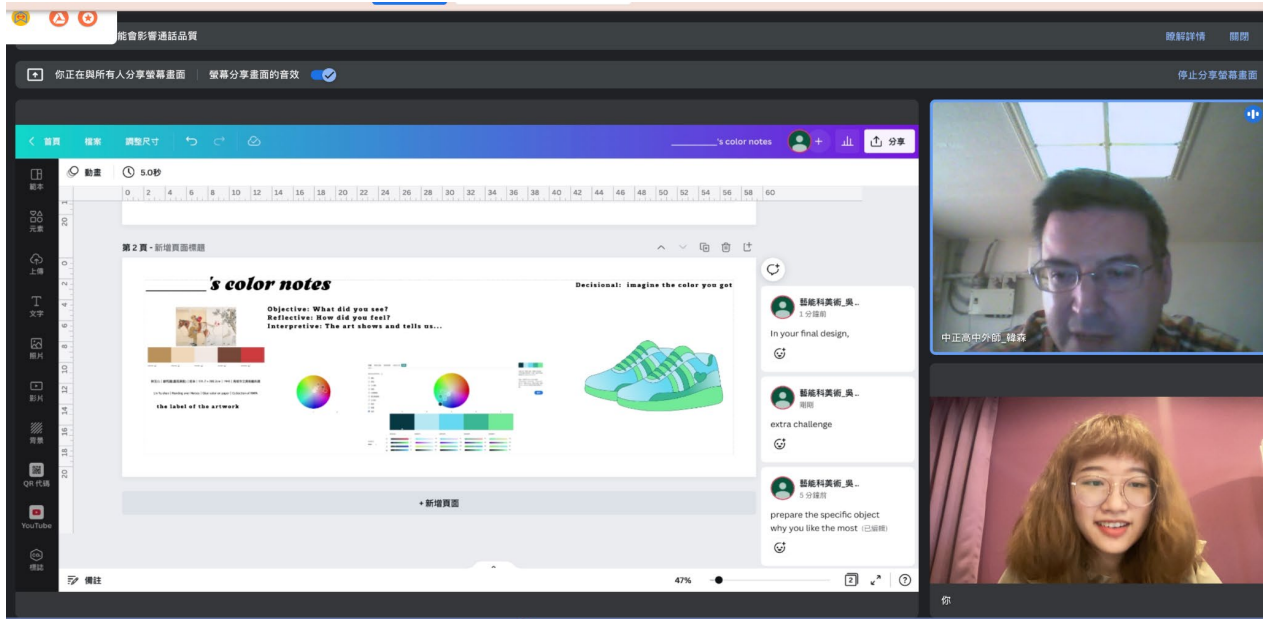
能會影響通話品質

瞭解詳情 關閉

你正在與所有人分享螢幕畫面 | 螢幕分享畫面的音效

停止分享螢幕畫面

首頁 檔案 調整尺寸

_______'s color notes

分享

範本

元素

上傳

文字

照片

影片

背景

QR 代碼

YouTube

標誌

動畫 5.0秒

0 2 4 6 8 10 12 14 16 18 20 22 24 26 28 30 32 34 36 38 40 42 44 46 48 50 52 54 56 58 60

第 2 頁 - 新增頁面標題

_______'s color notes

Decisional: imagine the color you got

Objective: What did you see?
Reflective: How did you feel?
Interpretive: The art shows and tells us...

the label of the artwork

+ 新增頁面

藝能科美術_吳...
1 分鐘前
In your final design,

藝能科美術_吳...
剛剛
extra challenge

藝能科美術_吳...
5 分鐘前
prepare the specific object
why you like the most (已編輯)

備註

47%

中正高中外師_韓森

你